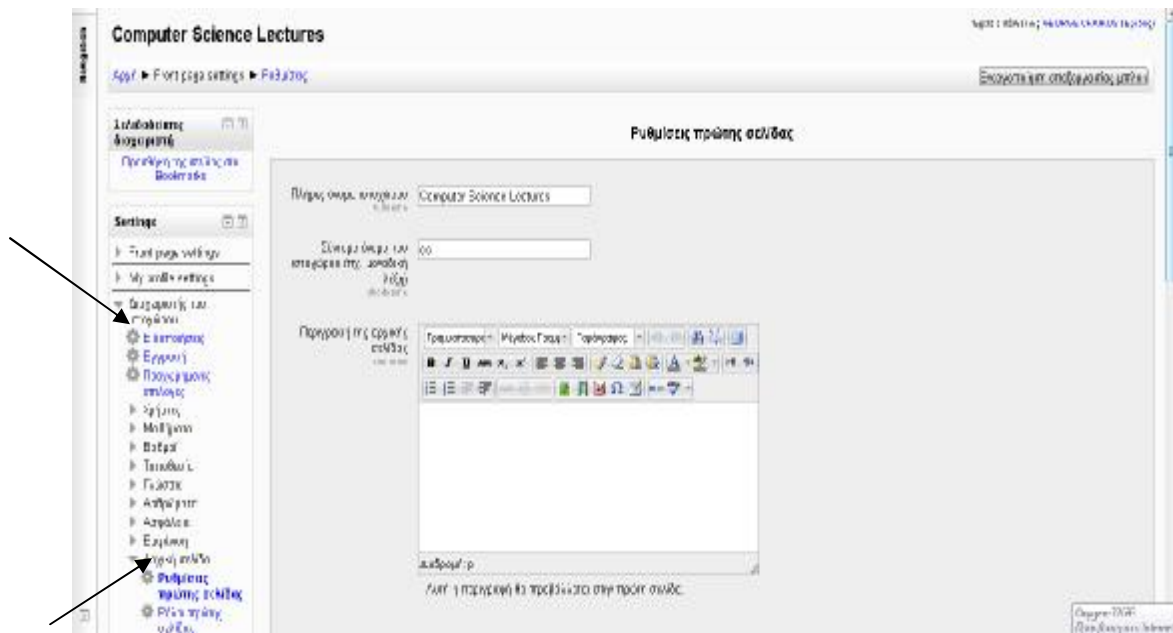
Computer Science Lectures

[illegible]

Αρχή ► Front page settings ► Ρυθμίσεις

Εκκαθάριση επεξεργασίας μπλοκ

Διαχείριση

Προσθήκη της σελίδας στο Bookmarks

Settings

Front page settings

My profile settings

Διαχείριση του ιστότοπου

Ειδοποιήσεις

Εγγραφή

Προχωρημένες επιλογές

Χρήστες

Μαθήματα

Βαθμοί

Τοποθεσία

Γλώσσα

Αρθρώματα

Ασφάλεια

Εμφάνιση

Αρχική σελίδα

Ρυθμίσεις πρώτης σελίδας

Ρόλοι πρώτης σελίδας

Ρυθμίσεις πρώτης σελίδας

Πλήρες όνομα ιστοχώρου

Computer Science Lectures

Σύντομο όνομα του ιστοχώρου της αρχικής σελίδας

cs

Περιγραφή της αρχικής σελίδας

Γραμματοσειρά Μέγεθος Γραμμ. Παράγραφος

διαδρομή: p

Αυτή η περιγραφή θα προβάλλεται στην πρώτη σελίδα.

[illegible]